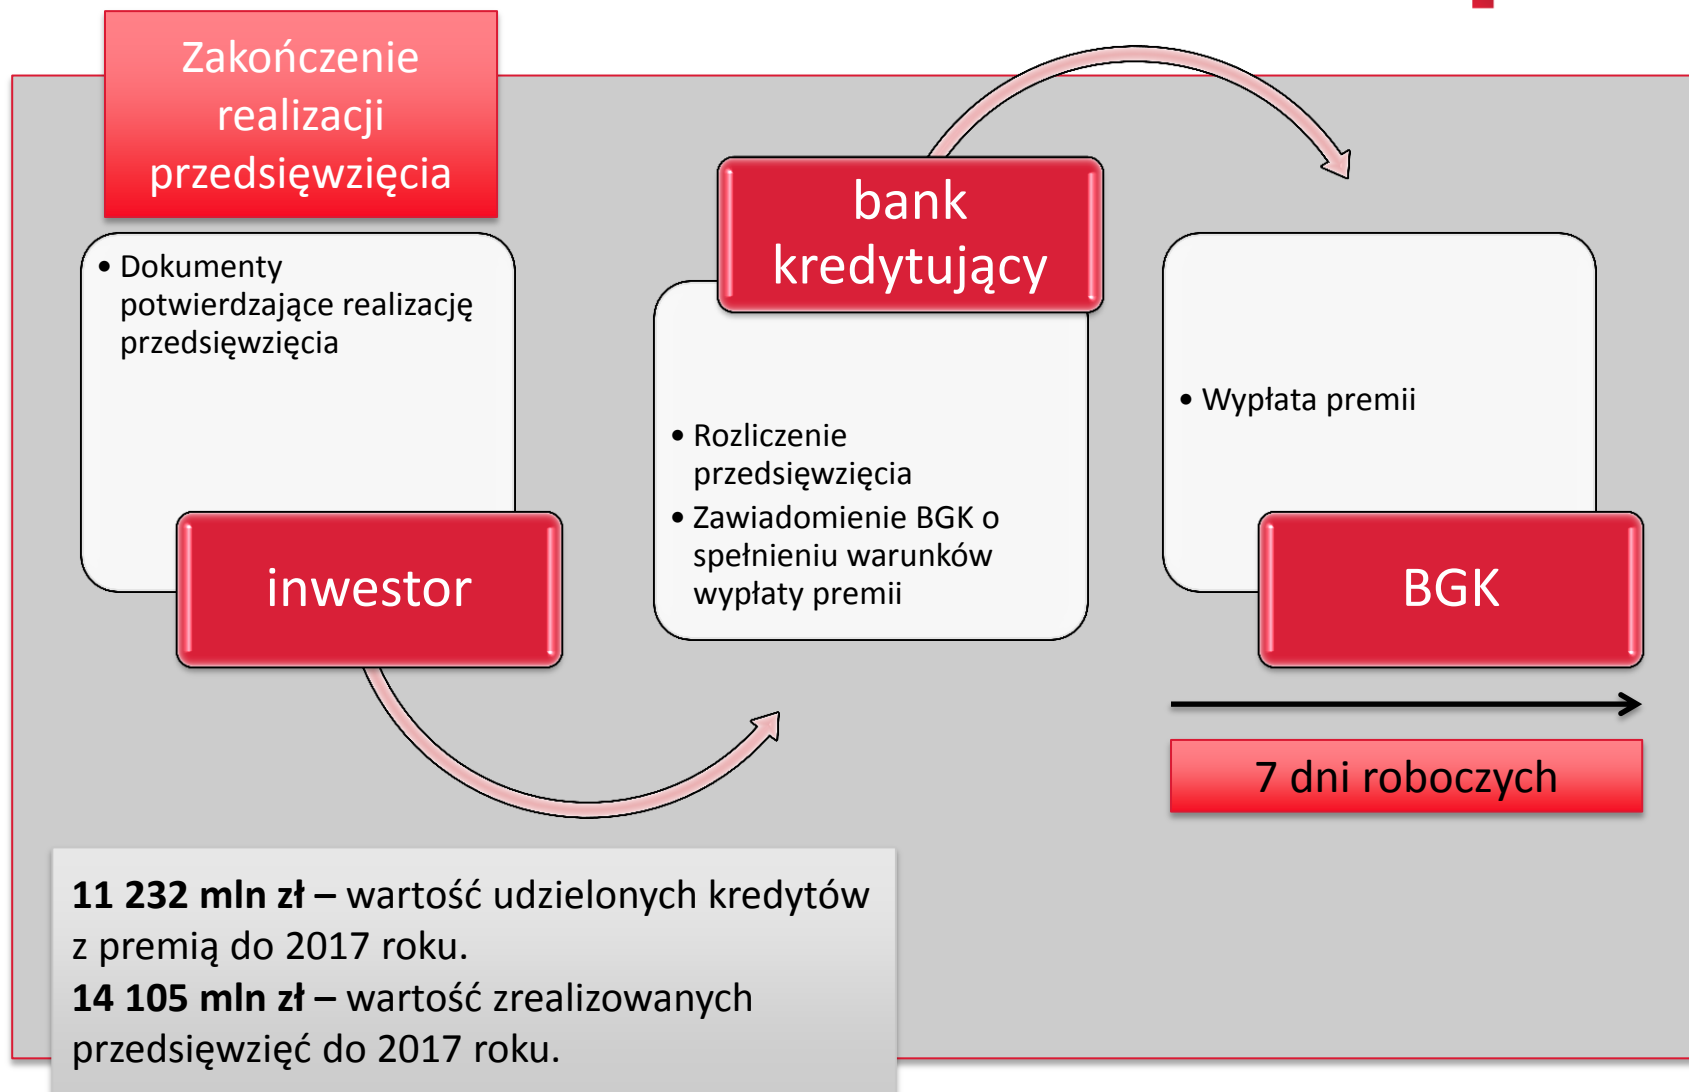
Zakończenie realizacji przedsięwzięcia

• Dokumenty potwierdzające realizację przedsięwzięcia

inwestor

bank kredytujący

• Rozliczenie przedsięwzięcia
• Zawiadomienie BGK o spełnieniu warunków wypłaty premii

• Wypłata premii

BGK

7 dni roboczych

**11 232 mln zł –** wartość udzielonych kredytów z premią do 2017 roku.
**14 105 mln zł –** wartość zrealizowanych przedsięwzięć do 2017 roku.